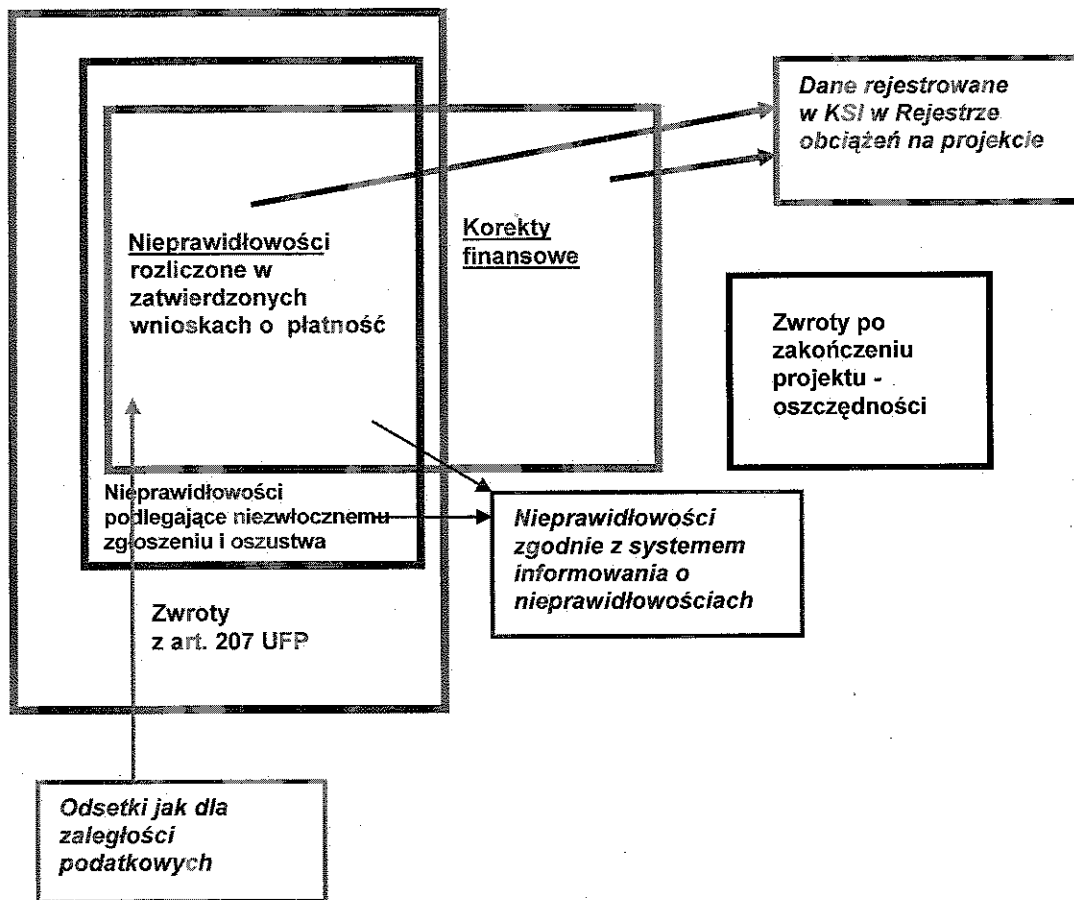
Dane rejestrowane w KSI w Rejestrze obciążeń na projekcie

Nieprawidłowości rozliczone w zatwierdzonych wnioskach o płatność

Korekty finansowe

Zwroty po zakończeniu projektu - oszczędności

Nieprawidłowości podlegające niezwłocznemu zgłoszeniu i oszustwa

Nieprawidłowości zgodnie z systemem informowania o nieprawidłowościach

Zwroty z art. 207 UFP

Odsetki jak dla zaległości podatkowych